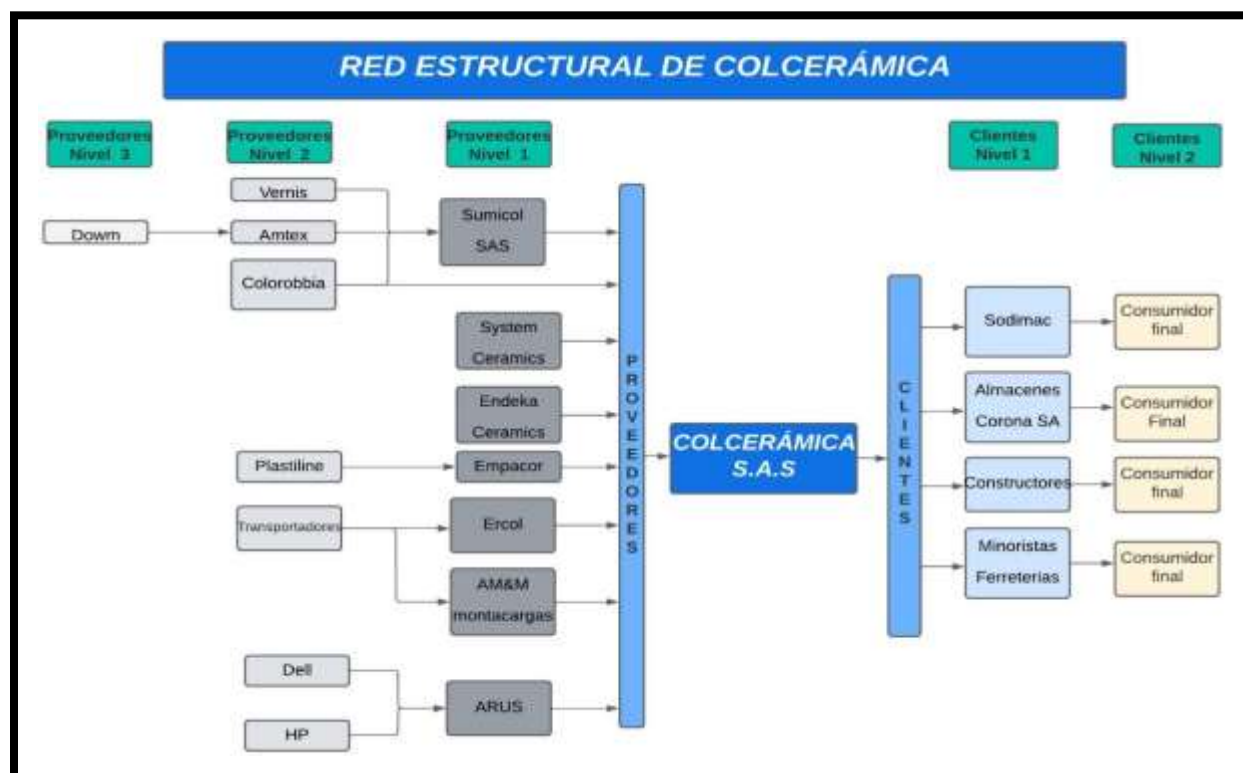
RED ESTRUCTURAL DE COLCERÁMICA

Proveedores Nivel 3

Proveedores Nivel 2

Proveedores Nivel 1

Clientes Nivel 1

Clientes Nivel 2

Vernis

Dowm

Amtex

Colorobbia

Sumicol SAS

System Ceramics

Endeka Ceramics

Plastiline

Empacor

Transportadores

Ercol

AM&M montacargas

Dell

HP

ARUS

PROVEEDORES

COLCERÁMICA S.A.S

CLIENTES

Sodimac

Almacenes Corona SA

Constructores

Minoristas Ferreterías

Consumidor final

Consumidor Final

Consumidor final

Consumidor final